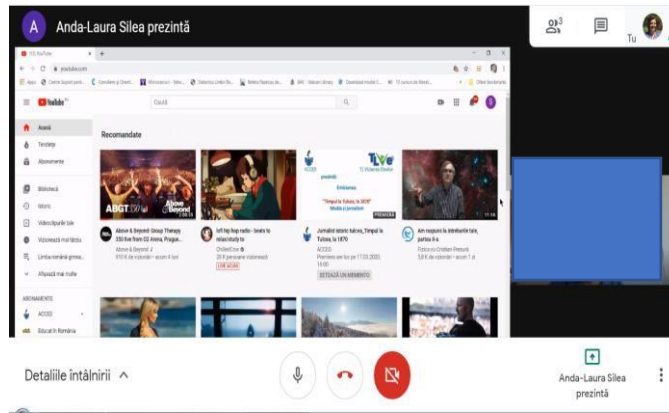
A Anda-Laura Silea prezintă

3

Tu

(15) YouTube

youtube.com

YouTube

Caută

Acasă

Tendințe

Abonamente

Bibliotecă

Istoric

Videoclipurile tale

Vizionează mai târziu

Videoclipuri apreciate

Afișează mai multe

ABONAMENTE

ACCEO

Educat în România

Recomandate

ABGT350

Above & Beyond: Group Therapy 350 live from O2 Arena, Prague

Above & Beyond

lofi hip hop radio - beats to relax/study to

ChilledCow

LIVE ACUM

Jurnalul istoric tulcea, Timpul la Tulcea, la 1870

ACCEO

SETEAZĂ UN MEMENTO

PREMIERĂ

Am raspuns la intrebarile tale, partea a-a

Fizica cu Cristian Presură

Detaliile întâlnirii ^

Anda-Laura Silea prezintă